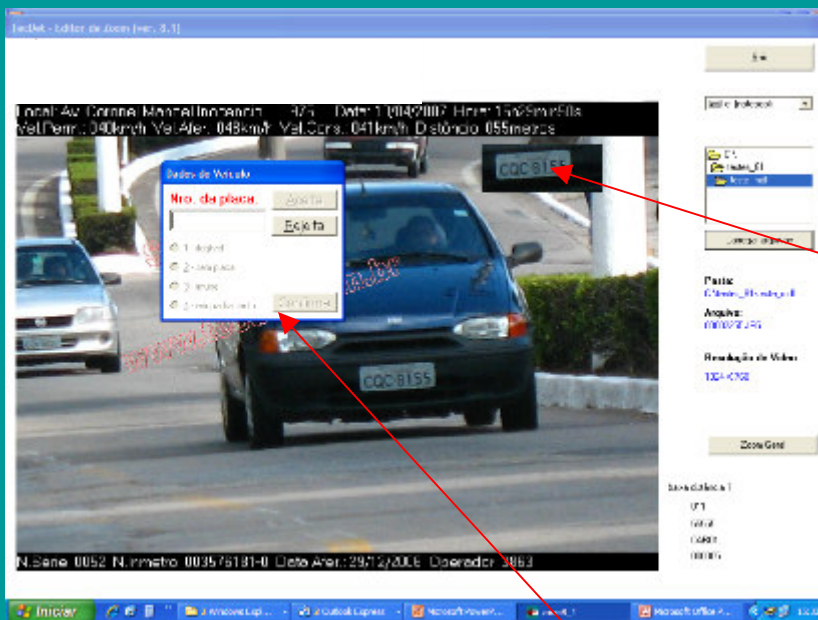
SecDet - Editor de Zoom (ver. 6.1)

Sair

Local: Av. Comne Manoel Inocencio 875 Data: 10/04/2007 Hora: 15h29min50s
Vel.Perm.: 040km/h Vel.Aferi.: 048km/h Vel.Cons.: 041km/h Distância: 055metros

CQC 8155

Dados do Veículo

Nro. da placa:

Aceita

Rejeita

1 - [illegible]
2 - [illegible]
3 - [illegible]
4 - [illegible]

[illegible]

CQC 8155

Pasta:
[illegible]

Arquivo:
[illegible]

Resolução do Vídeo
1024x768

Zoom Geral

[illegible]
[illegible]
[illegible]
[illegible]
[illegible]

N.Serie 0052 N.Inmetro 003576181-0 Data Aferi.: 29/12/2006 Operador: 3863

Iniciar

2 Windows Exp...

2 Outlook Express

Microsoft PowerP...

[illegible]

Microsoft Office A...